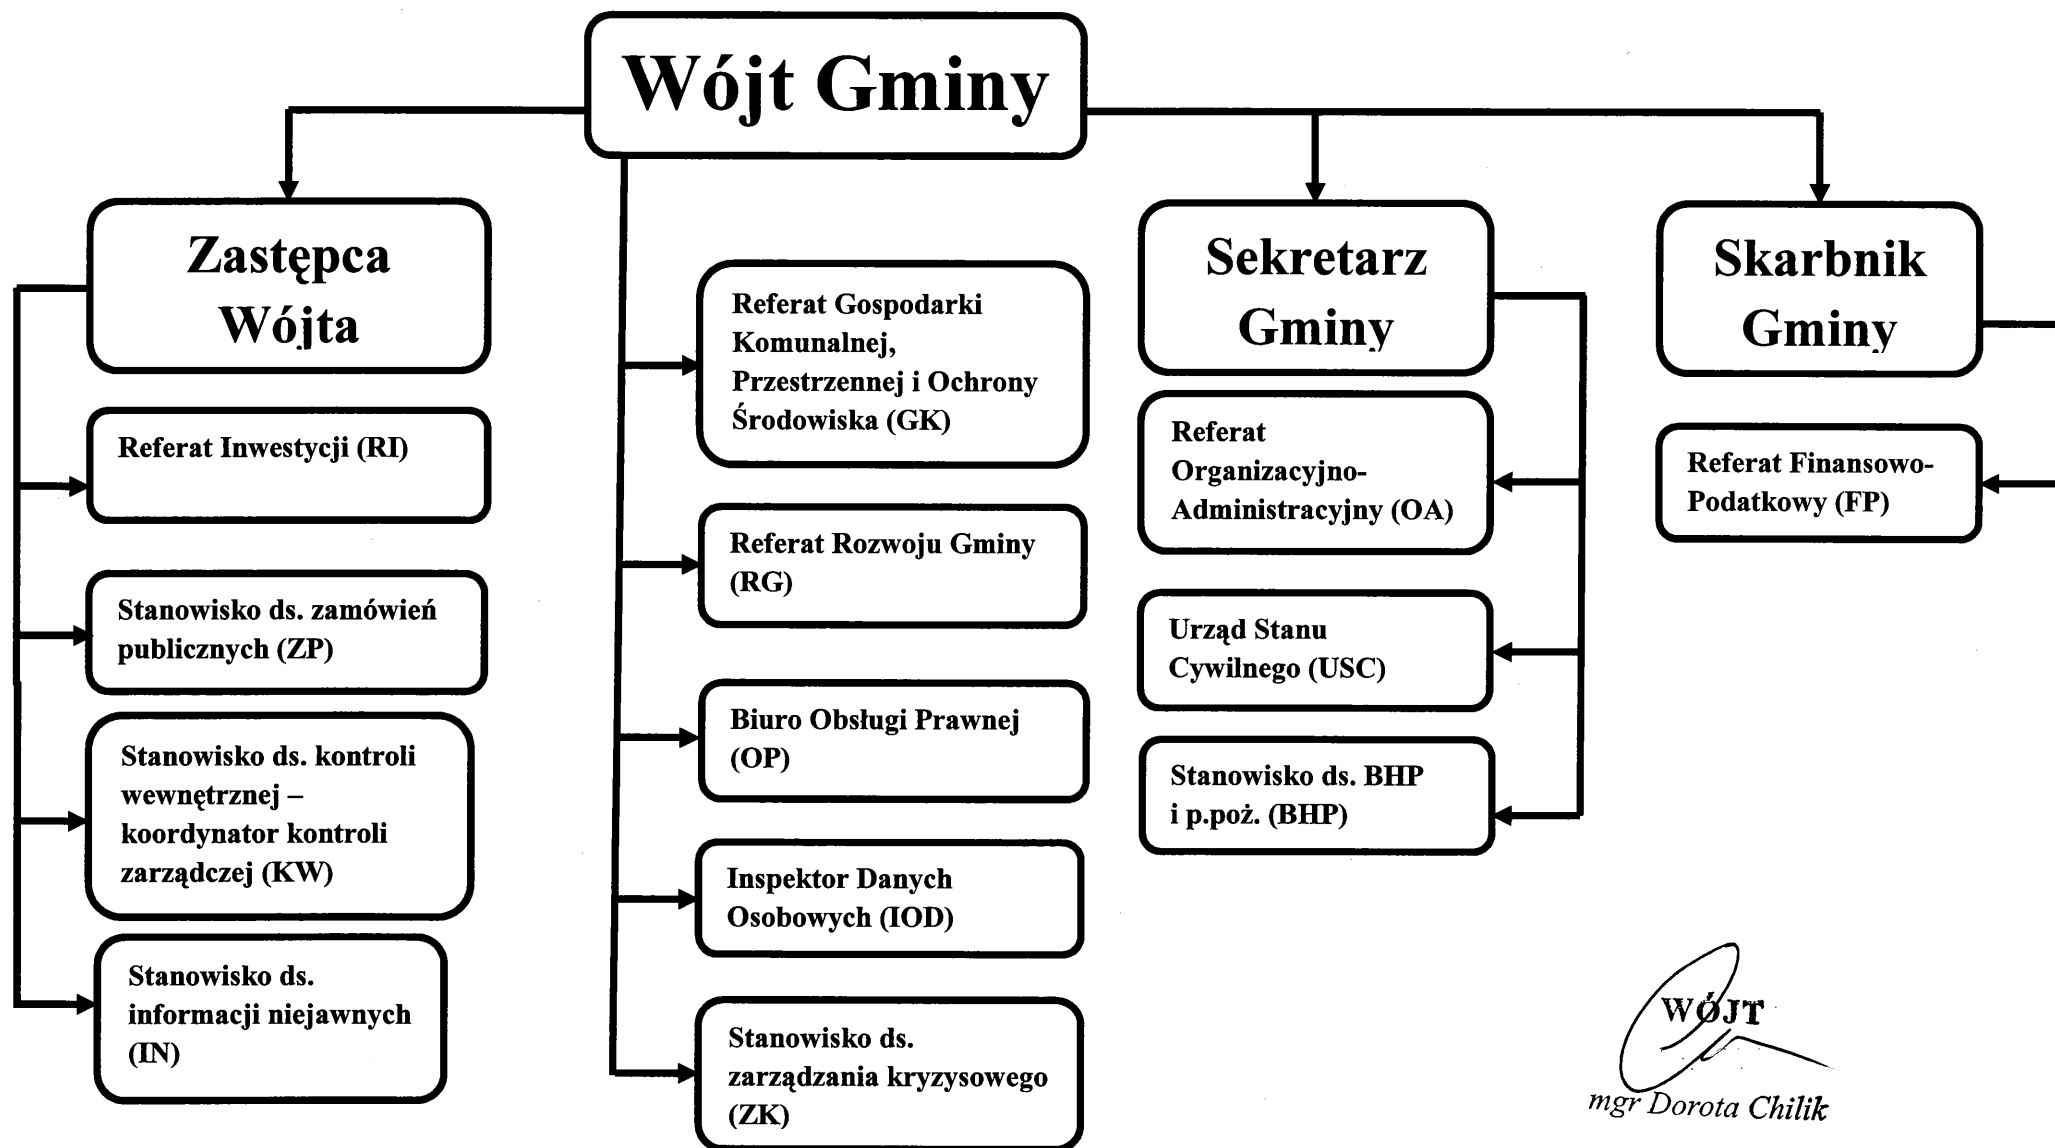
Wójt Gminy

Zastępca Wójta

Referat Inwestycji (RI)

Stanowisko ds. zamówień publicznych (ZP)

Stanowisko ds. kontroli wewnętrznej – koordynator kontroli zarządczej (KW)

Stanowisko ds. informacji niejawnych (IN)

Referat Gospodarki Komunalnej, Przestrzennej i Ochrony Środowiska (GK)

Referat Rozwoju Gminy (RG)

Biuro Obsługi Prawnej (OP)

Inspektor Danych Osobowych (IOD)

Stanowisko ds. zarządzania kryzysowego (ZK)

Sekretarz Gminy

Referat Organizacyjno-Administracyjny (OA)

Urząd Stanu Cywilnego (USC)

Stanowisko ds. BHP i p.poż. (BHP)

Skarbnik Gminy

Referat Finansowo-Podatkowy (FP)

WÓJT
mgr Dorota Chilik